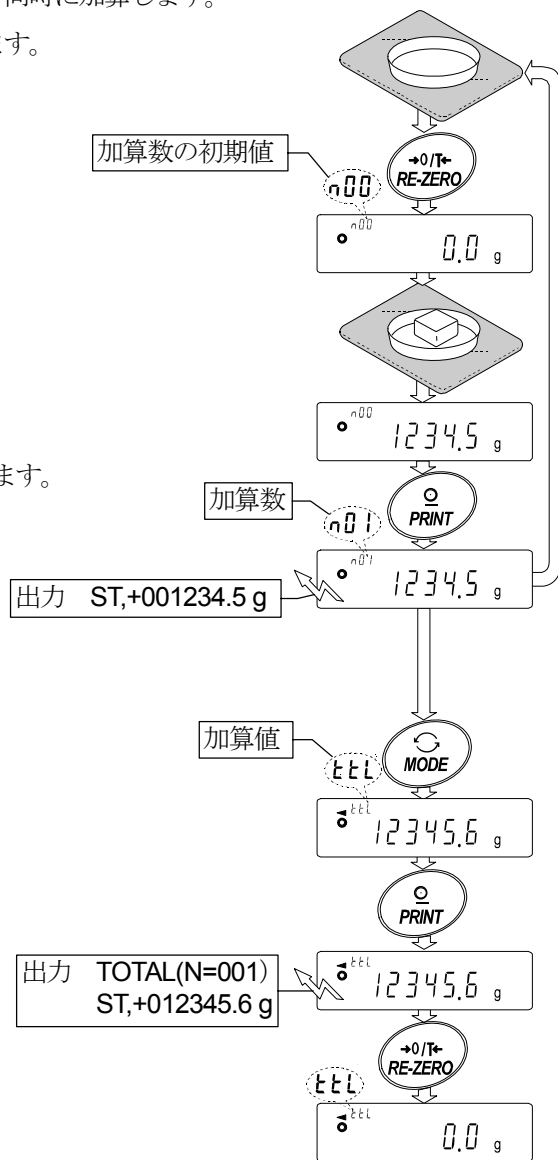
同時に加算します。

ます。

ます。

加算数の初期値
n00
→0/T←
RE-ZERO
n00
0.0 g

n00
1234.5 g
加算数
n01
PRINT
n01
1234.5 g
出力 ST,+001234.5 g

加算値
ttl
MODE
ttl
12345.6 g
PRINT
出力 TOTAL(N=001)
ST,+012345.6 g
ttl
12345.6 g
→0/T←
RE-ZERO
ttl
ttl
0.0 g